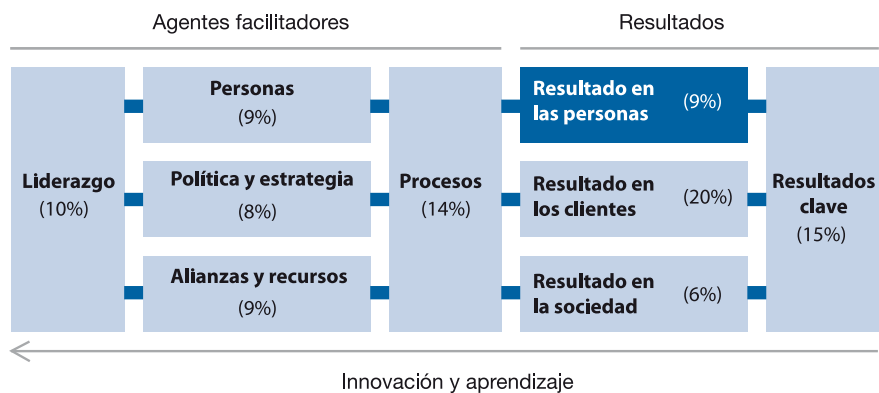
Agentes facilitadores

Resultados

Liderazgo
(10%)

Personas
(9%)

Política y estrategia
(8%)

Alianzas y recursos
(9%)

Procesos
(14%)

Resultado en las personas (9%)

Resultado en los clientes (20%)

Resultado en la sociedad (6%)

Resultados clave
(15%)

Innovación y aprendizaje